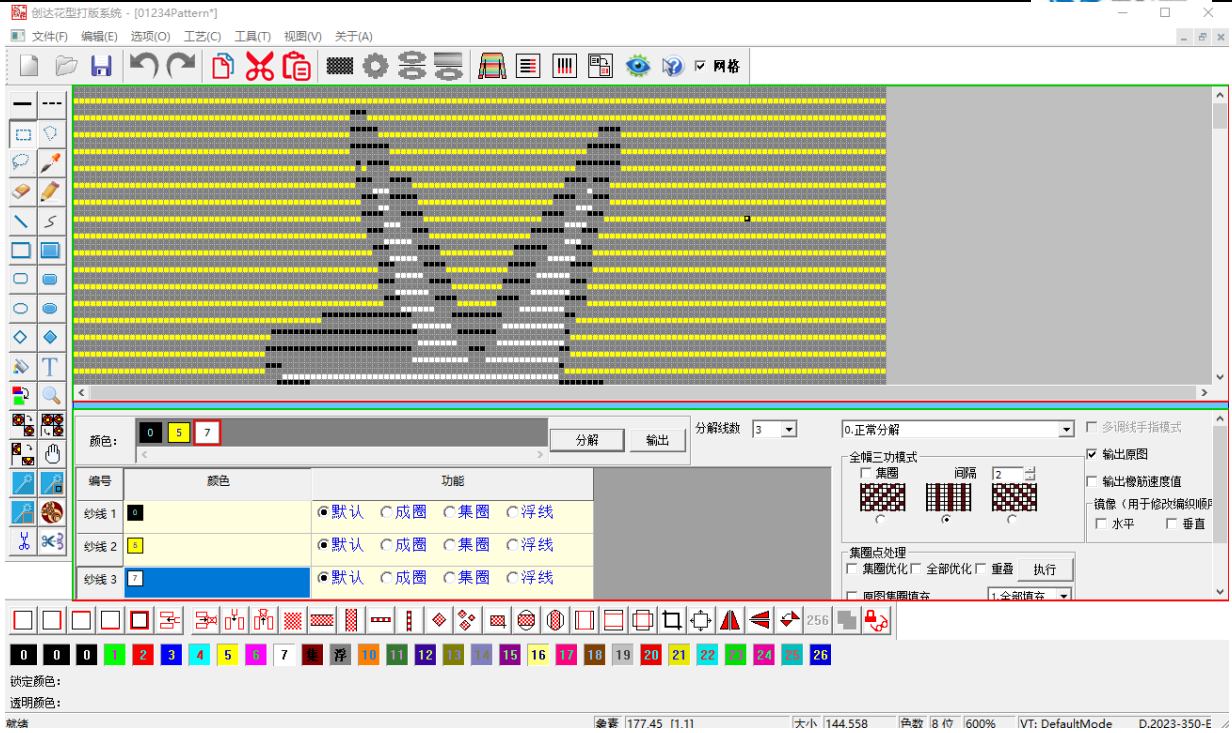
创达花型打版系统 - [01234Pattern*]

文件(F) 编辑(E) 选项(O) 工艺(C) 工具(T) 视图(V) 关于(A)

网格

颜色: 0 5 7

分解 输出

分解线数 3

0.正常分解

多调线手指模式

输出原图

输出橡筋速度值

镜像（用于修改编织顺序

水平 垂直

全幅三功模式

集圈 间隔 2

集圈点处理

集圈优化 全部优化 重叠 执行

原图集圈填充 1.全部填充

| 编号 | 颜色 | 功能 |
|---|---|---|
| 纱线 1 | 0 | 默认 成圈 集圈 浮线 |
| 纱线 2 | 5 | 默认 成圈 集圈 浮线 |
| 纱线 3 | 7 | 默认 成圈 集圈 浮线 |

256

0 0 0 1 2 3 4 5 6 7 集 浮 10 11 12 13 14 15 16 17 18 19 20 21 22 23 24 25 26

锁定颜色:

透明颜色:

就绪 坐标 177,45 [1,1] 大小 144,558 色数 8 位 600% VT: DefaultMode D.2023-350-E